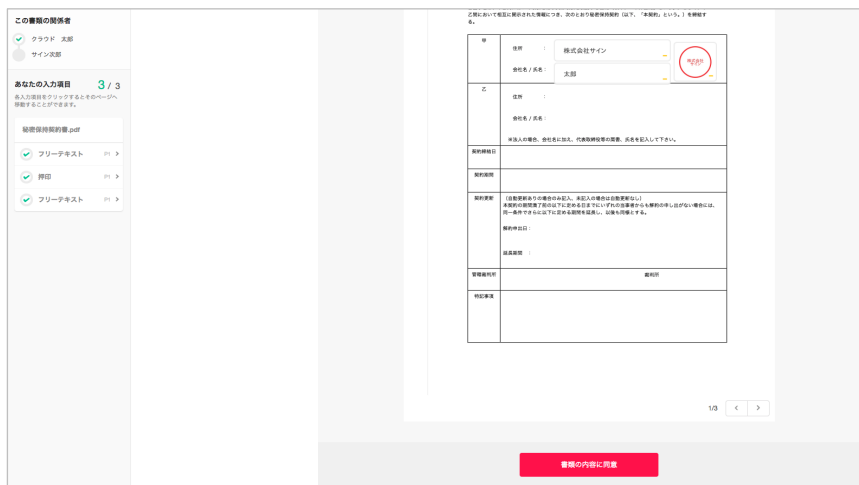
この書類の関係者

クラウド 太郎

サイン次郎

あなたの入力項目 3 / 3

各入力項目をクリックするとそのページへ移動することができます。

秘密保持契約書.pdf

フリーテキスト P1 >

押印 P1 >

フリーテキスト P1 >

乙間において相互に開示された情報につき、次のとおり秘密保持契約（以下、「本契約」という。）を締結する。

| 甲 | 住所 ： 株式会社サイン<br>会社名 / 氏名： 太郎 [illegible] |
|---|---|
| 乙 | 住所 ：<br>会社名 / 氏名：<br>※法人の場合、会社名に加え、代表取締役等の肩書、氏名を記入して下さい。 |
| 契約締結日 | |
| 契約期間 | |
| 契約更新 | （自動更新ありの場合のみ記入、未記入の場合は自動更新なし）<br>本契約の期間満了前の以下に定める日までにいずれの当事者からも解約の申し出がない場合には、同一条件でさらに以下に定める期間を延長し、以後も同様とする。<br>解約申出日：<br>延長期間 ： |
| 管轄裁判所 | 裁判所 |
| 特記事項 | |

1/3 < >

書類の内容に同意